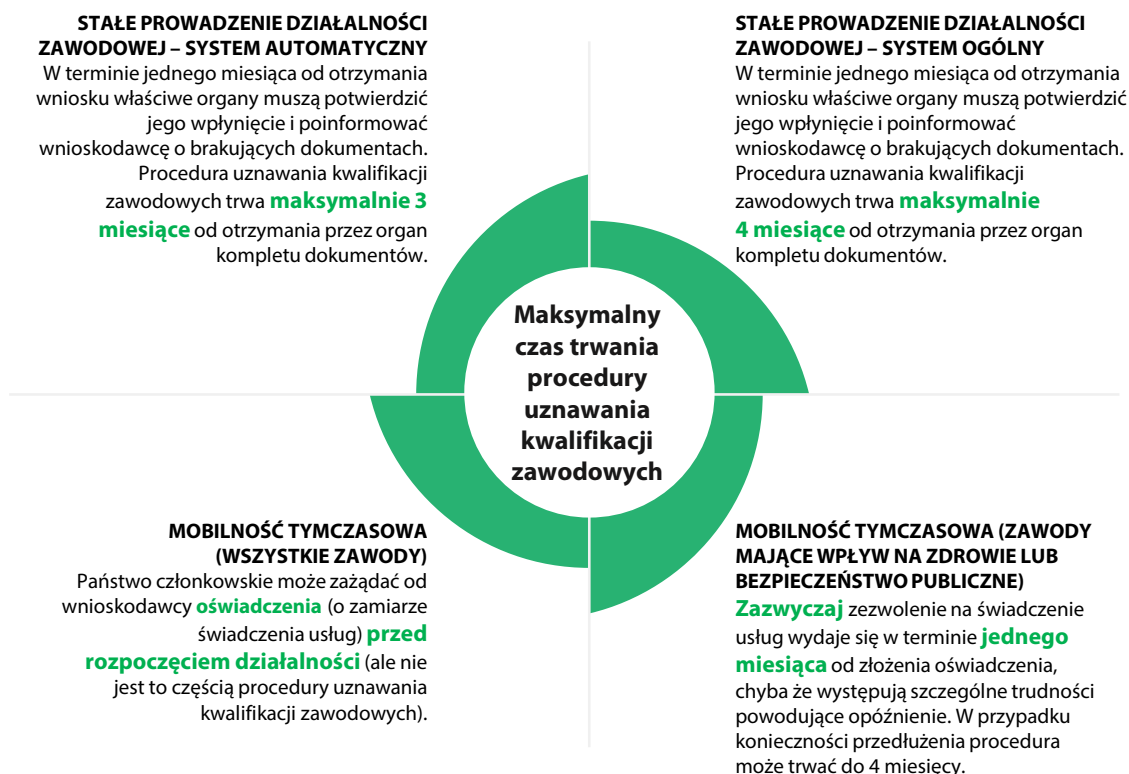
STAŁE PROWADZENIE DZIAŁALNOŚCI ZAWODOWEJ – SYSTEM AUTOMATYCZNY
W terminie jednego miesiąca od otrzymania wniosku właściwe organy muszą potwierdzić jego wpłynięcie i poinformować wnioskodawcę o brakujących dokumentach. Procedura uznawania kwalifikacji zawodowych trwa maksymalnie 3 miesiące od otrzymania przez organ kompletu dokumentów.

STAŁE PROWADZENIE DZIAŁALNOŚCI ZAWODOWEJ – SYSTEM OGÓLNY
W terminie jednego miesiąca od otrzymania wniosku właściwe organy muszą potwierdzić jego wpłynięcie i poinformować wnioskodawcę o brakujących dokumentach. Procedura uznawania kwalifikacji zawodowych trwa maksymalnie 4 miesiące od otrzymania przez organ kompletu dokumentów.

Maksymalny czas trwania procedury uznawania kwalifikacji zawodowych

MOBILNOŚĆ TYMCZASOWA (WSZYSTKIE ZAWODY)
Państwo członkowskie może zażądać od wnioskodawcy oświadczenia (o zamiarze świadczenia usług) przed rozpoczęciem działalności (ale nie jest to częścią procedury uznawania kwalifikacji zawodowych).

MOBILNOŚĆ TYMCZASOWA (ZAWODY MAJĄCE WPŁYW NA ZDROWIE LUB BEZPIECZEŃSTWO PUBLICZNE)
Zazwyczaj zezwolenie na świadczenie usług wydaje się w terminie jednego miesiąca od złożenia oświadczenia, chyba że występują szczególne trudności powodujące opóźnienie. W przypadku konieczności przedłużenia procedura może trwać do 4 miesięcy.